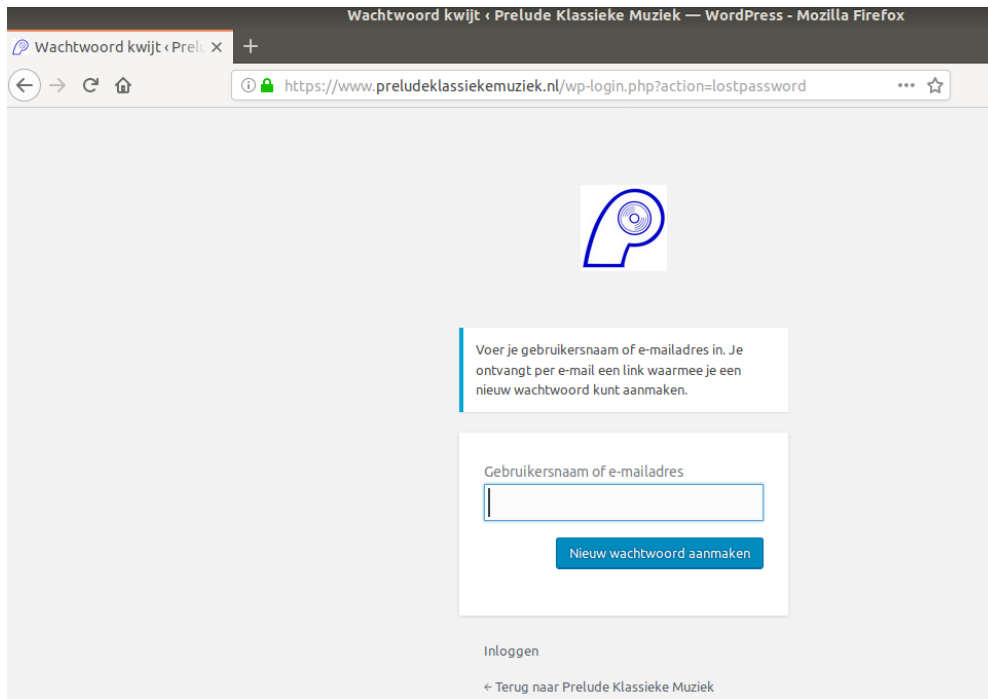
Wachtwoord kwijt ‹ Prelude Klassieke Muziek — WordPress - Mozilla Firefox

Wachtwoord kwijt ‹ Prelu ×

+

https://www.preludeklassiekemuziek.nl/wp-login.php?action=lostpassword

Voer je gebruikersnaam of e-mailadres in. Je ontvangt per e-mail een link waarmee je een nieuw wachtwoord kunt aanmaken.

Gebruikersnaam of e-mailadres

Nieuw wachtwoord aanmaken

Inloggen

← Terug naar Prelude Klassieke Muziek